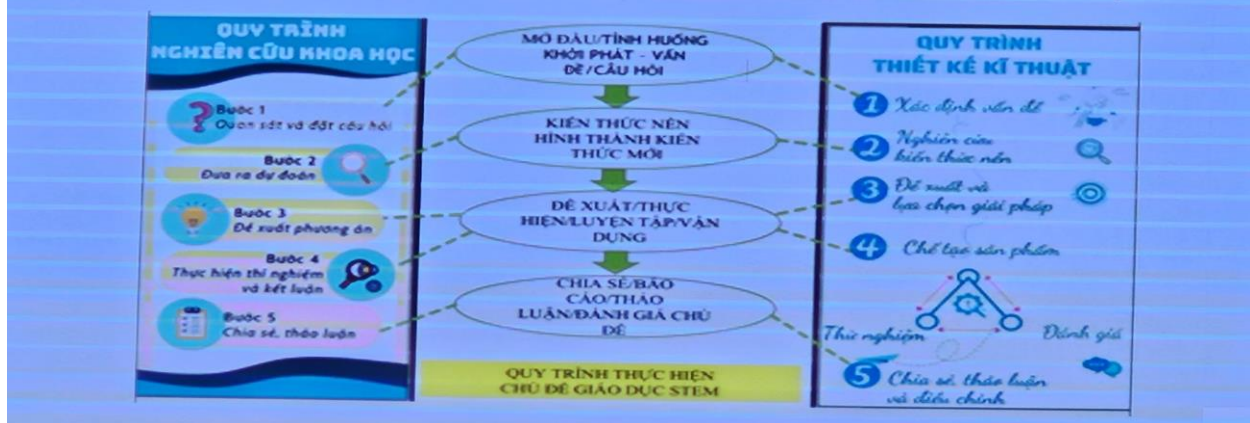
QUY TRÌNH NGHIÊN CỨU KHOA HỌC

Bước 1
Quan sát và đặt câu hỏi

Bước 2
Đưa ra dự đoán

Bước 3
Đề xuất phương án

Bước 4
Thực hiện thí nghiệm và kết luận

Bước 5
Chia sẻ, thảo luận

MỞ ĐẦU/TÌNH HUỐNG KHỞI PHÁT - VẤN ĐỀ/CÂU HỎI

KIẾN THỨC NỀN HÌNH THÀNH KIẾN THỨC MỚI

ĐỀ XUẤT/THỰC HIỆN/LUYỆN TẬP/VẬN DỤNG

CHIA SẺ/BÁO CÁO/THẢO LUẬN/ĐÁNH GIÁ CHỦ ĐỀ

QUY TRÌNH THỰC HIỆN CHỦ ĐỀ GIÁO DỤC STEM

QUY TRÌNH THIẾT KẾ KĨ THUẬT

1 Xác định vấn đề

2 Nghiên cứu kiến thức nền

3 Đề xuất và lựa chọn giải pháp

4 Chế tạo sản phẩm

Thử nghiệm

Đánh giá

5 Chia sẻ, thảo luận và điều chỉnh